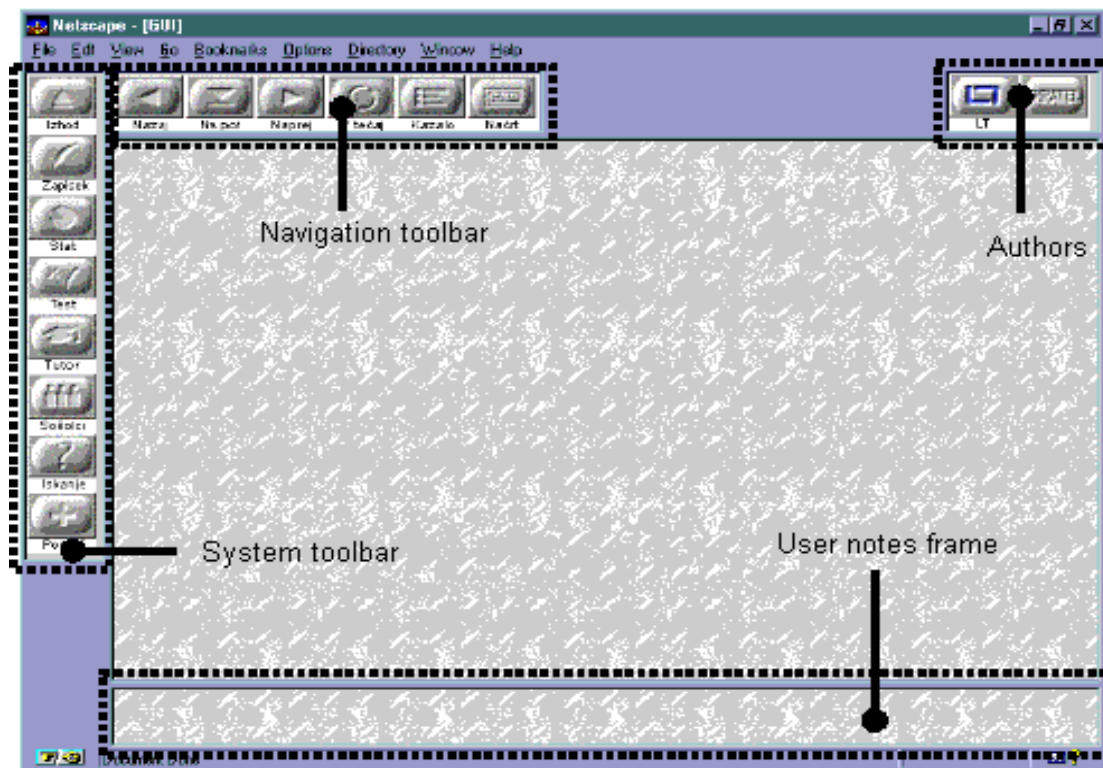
Netscape - [GUI]

File Edit View Go Bookmarks Options Directory Window Help

Izhod
Zapisek
Stat
Test
Tutor
Sošolci
Iskanje
Po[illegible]

Nazaj
Na pot
Naprej
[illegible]etaj
Kazalo
Načrt

LT
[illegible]

Navigation toolbar

Authors

System toolbar

User notes frame

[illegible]